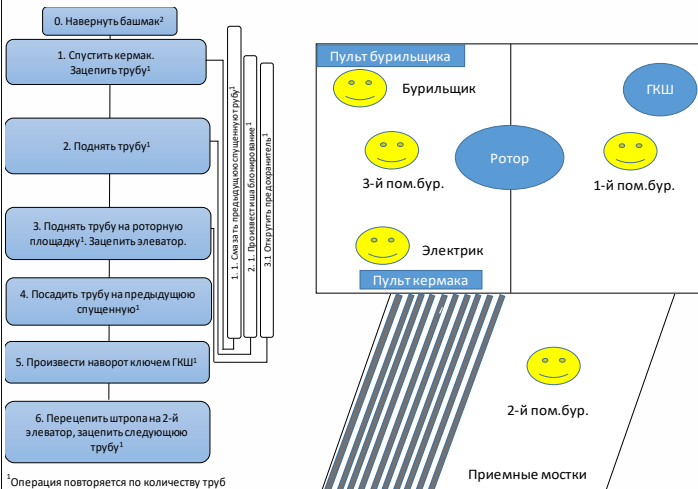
0. Навернуть башмак$^2$

1. Спустить кермак. Зацепить трубу$^1$

2. Поднять трубу$^1$

3. Поднять трубу на роторную площадку$^1$. Зацепить элеватор.

4. Посадить трубу на предыдущую спущенную$^1$

5. Произвести наворот ключем ГКШ$^1$

6. Перецепить штропа на 2-й элеватор, зацепить следующую трубу$^1$

1. 1. Смазать предыдущую спущенную трубу$^1$

2. 1. Произвести шаблонирование$^1$

3.1 Открутить предохранитель$^1$

$^1$Операция повторяется по количеству труб

Пульт бурильщика

Бурильщик

ГКШ

Ротор

3-й пом.бур.

1-й пом.бур.

Электрик

Пульт кермака

2-й пом.бур.

Приемные мостки